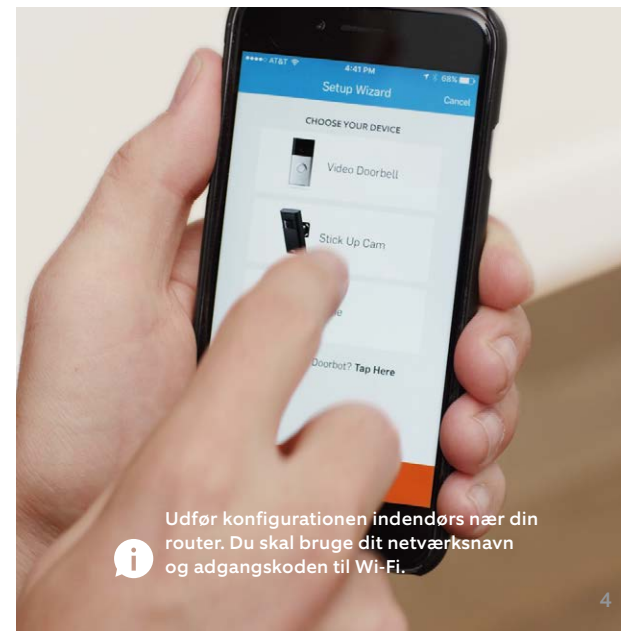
••••○ AT&T 4:41 PM 68%

Setup Wizard

Cancel

CHOOSE YOUR DEVICE

Video Doorbell

Stick Up Cam

e

Doorbot? Tap Here

Udfør konfigurationen indendørs nær din router. Du skal bruge dit netværksnavn og adgangskoden til Wi-Fi.

4